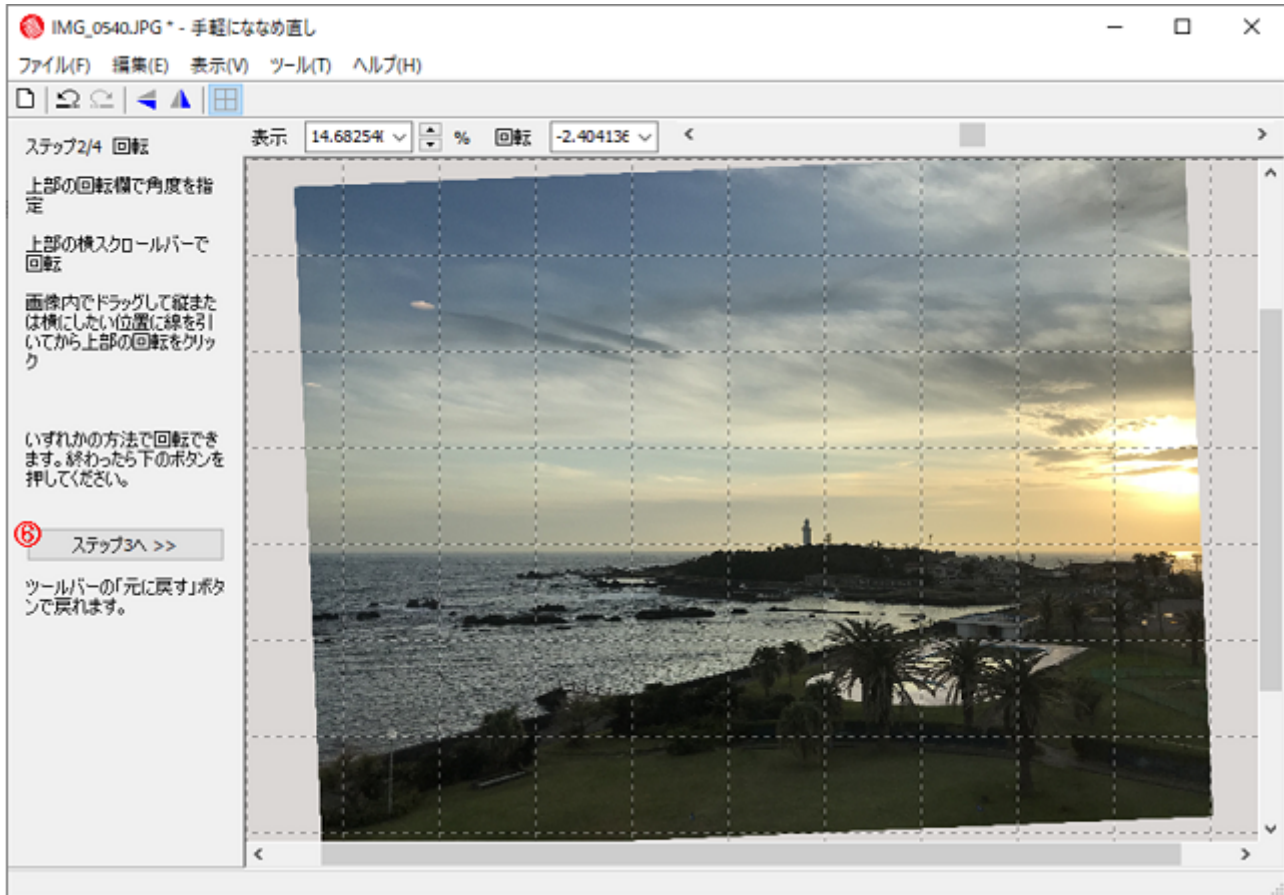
IMG_0540.JPG * - 手軽にななめ直し

ファイル(F) 編集(E) 表示(V) ツール(T) ヘルプ(H)

ステップ2/4 回転

上部の回転欄で角度を指定

上部の横スクロールバーで回転

画像内でドラッグして縦または横にしたい位置に線を引いてから上部の回転をクリック

いずれかの方法で回転できます。終わったら下のボタンを押してください。

⑥

ステップ3へ >>

ツールバーの「元に戻す」ボタンで戻れます。

表示 14.68254( % 回転 -2.404136